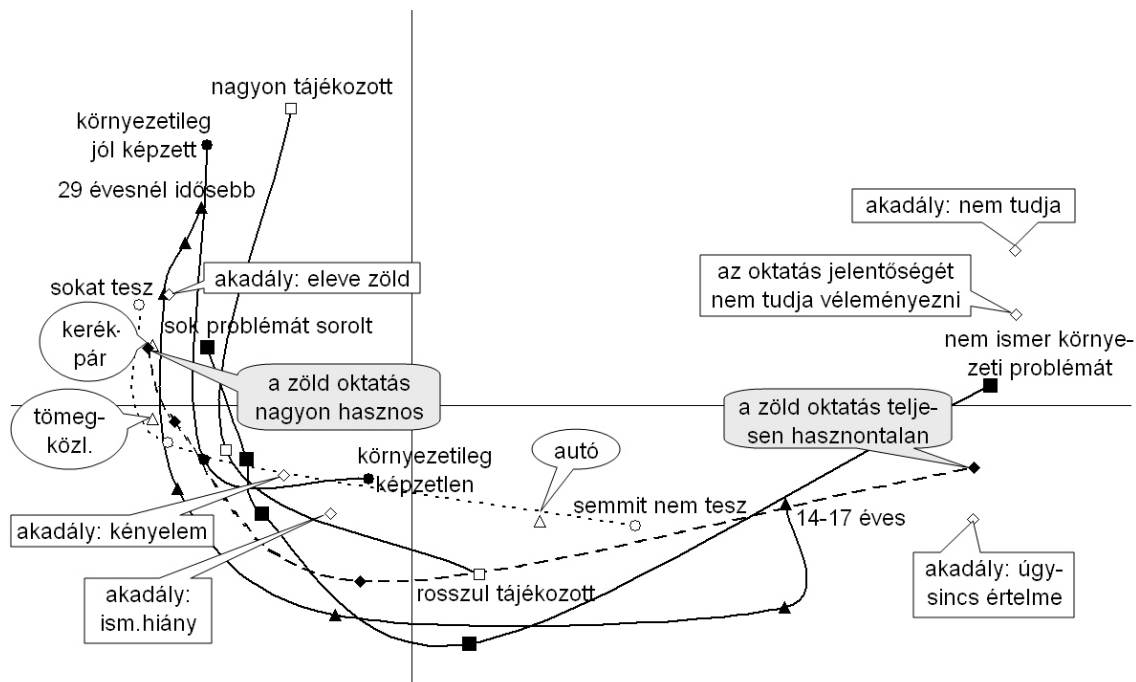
nagyon tájékozott

környezetileg jól képzett

29 évesnél idősebb

akadály: nem tudja

az oktatás jelentőségét nem tudja véleményezni

sokat tesz

akadály: eleve zöld

kerékpár

sok problémát sorolt

nem ismer környezeti problémát

a zöld oktatás nagyon hasznos

tömegközl.

a zöld oktatás teljesen hasznontalan

autó

környezetileg képzetlen

semmit nem tesz

14-17 éves

akadály: kényelem

akadály: ism.hiány

rosszul tájékozott

akadály: úgysincs értelme